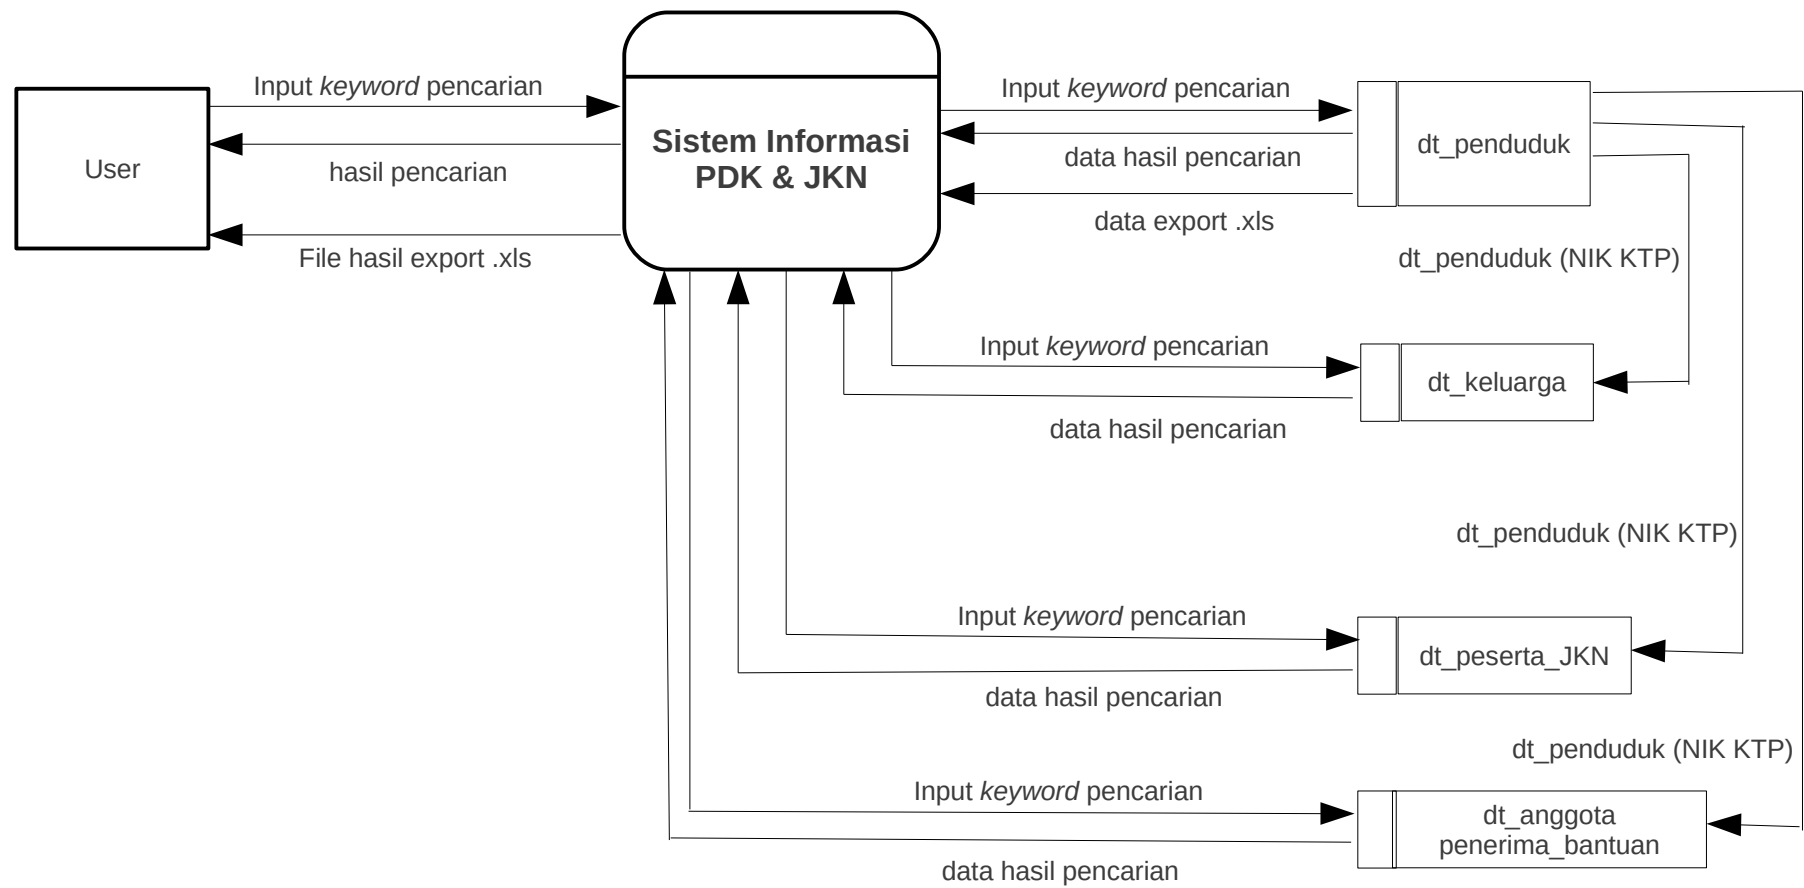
User

Input *keyword* pencarian

hasil pencarian

File hasil export .xls

Sistem Informasi PDK & JKN

Input *keyword* pencarian

data hasil pencarian

data export .xls

dt_penduduk

dt_penduduk (NIK KTP)

Input *keyword* pencarian

dt_keluarga

data hasil pencarian

dt_penduduk (NIK KTP)

Input *keyword* pencarian

dt_peserta_JKN

data hasil pencarian

dt_penduduk (NIK KTP)

Input *keyword* pencarian

dt_anggota penerima_bantuan

data hasil pencarian